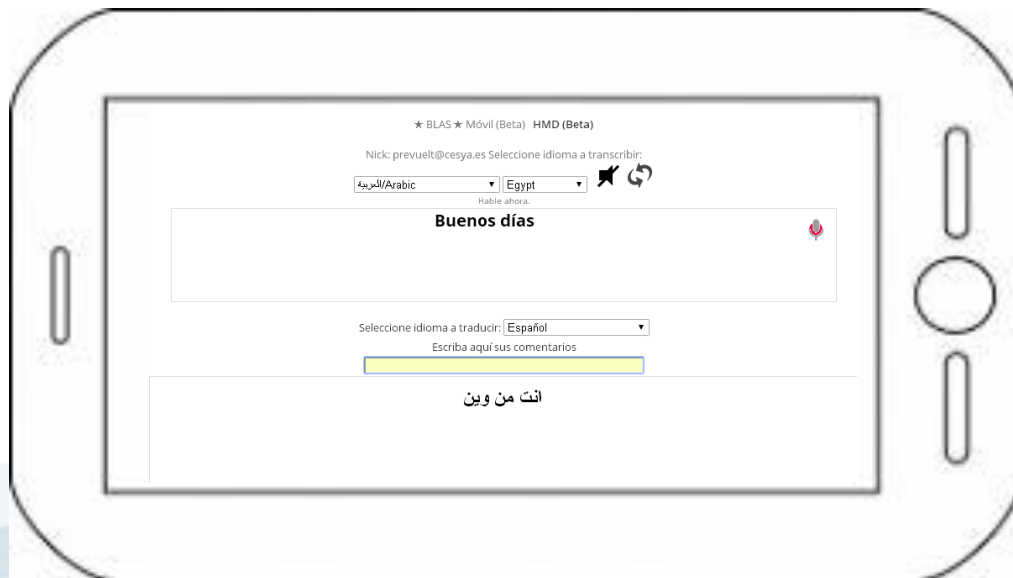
★ BLAS ★ Móvil (Beta) HMD (Beta)

Nick: prevuelt@cesya.es Seleccione idioma a transcribir:

العربية/Arabic ▾ Egypt ▾

Hable ahora.

Buenos días

Seleccione idioma a traducir: Español ▾

Escriba aquí sus comentarios

انت من وين